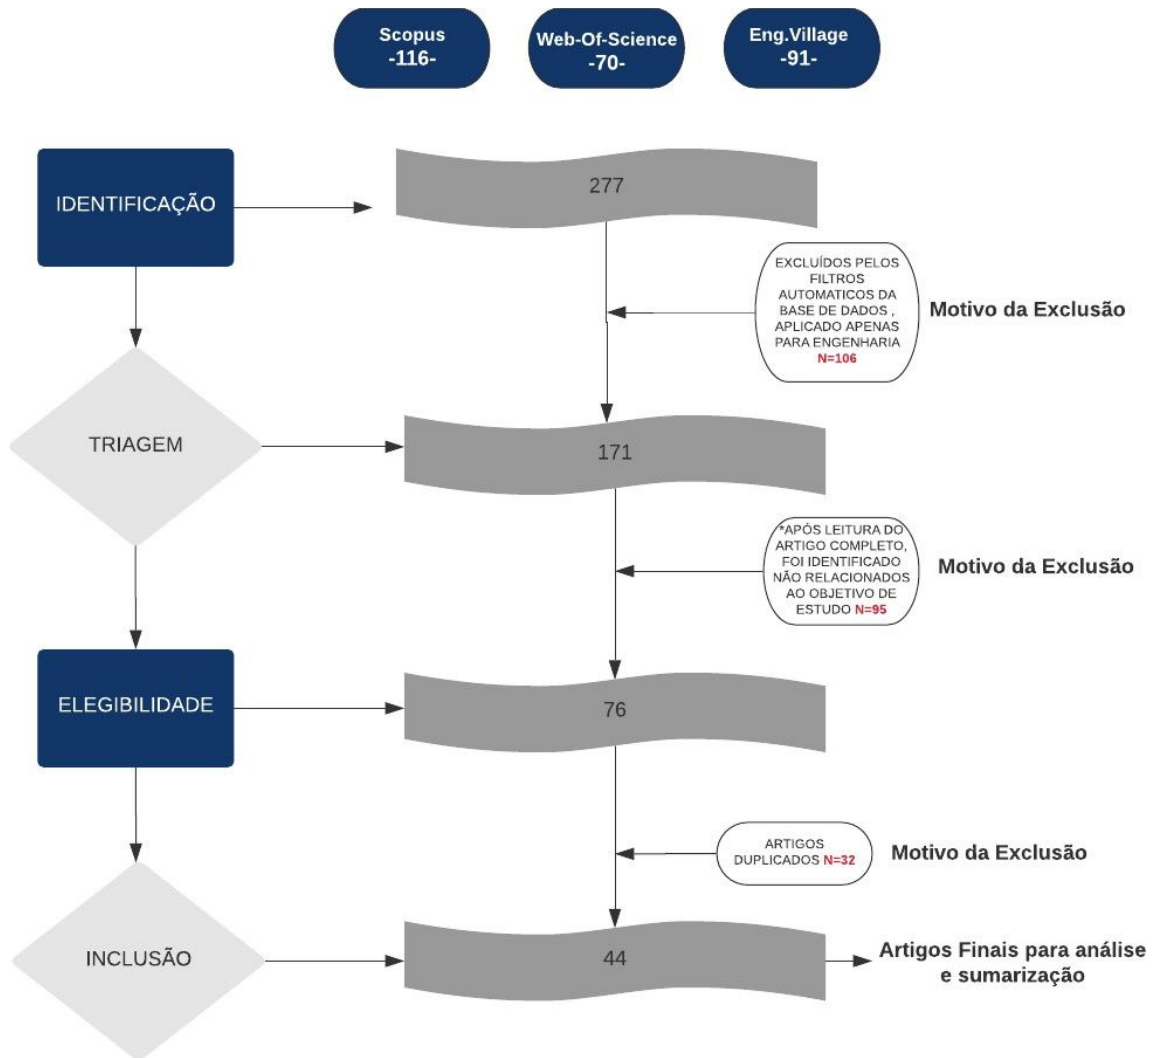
Scopus
-116-

Web-Of-Science
-70-

Eng.Village
-91-

IDENTIFICAÇÃO

277

EXCLUÍDOS PELOS FILTROS AUTOMATICOS DA BASE DE DADOS , APLICADO APENAS PARA ENGENHARIA N=106

Motivo da Exclusão

TRIAGEM

171

*APÓS LEITURA DO ARTIGO COMPLETO, FOI IDENTIFICADO NÃO RELACIONADOS AO OBJETIVO DE ESTUDO N=95

Motivo da Exclusão

ELEGIBILIDADE

76

ARTIGOS DUPLICADOS N=32

Motivo da Exclusão

INCLUSÃO

44

Artigos Finais para análise e sumarização